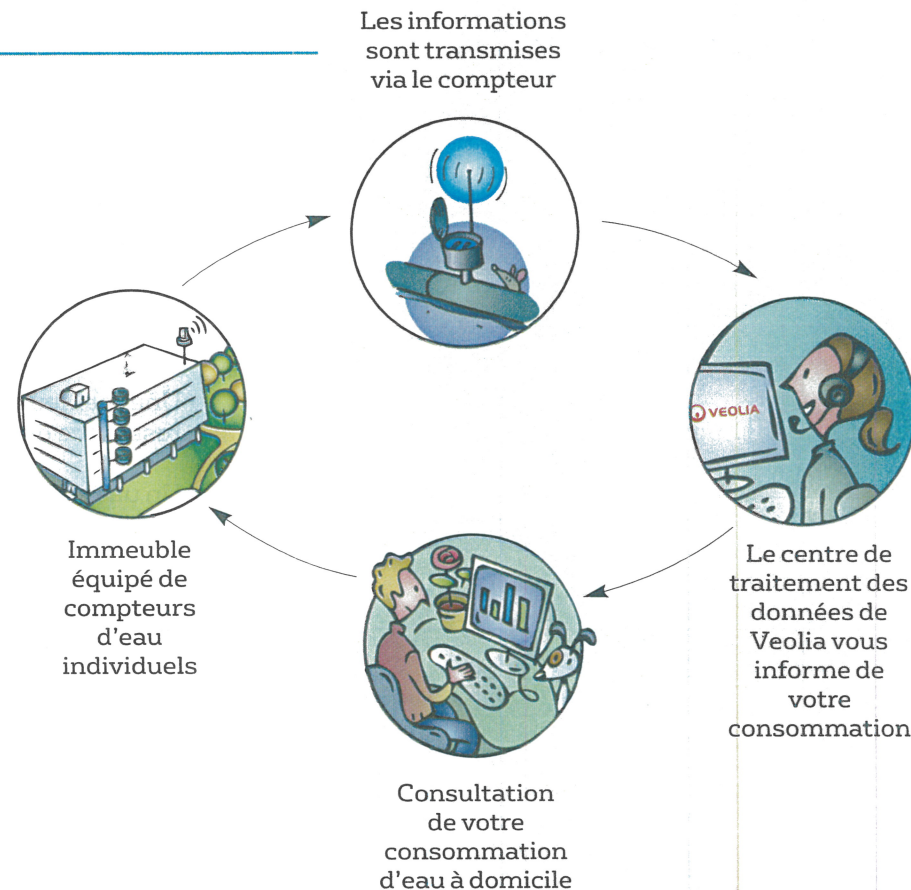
Les informations sont transmises via le compteur

VEOLIA

Le centre de traitement des données de Veolia vous informe de votre consommation

Consultation de votre consommation d'eau à domicile

Immeuble équipé de compteurs d'eau individuels